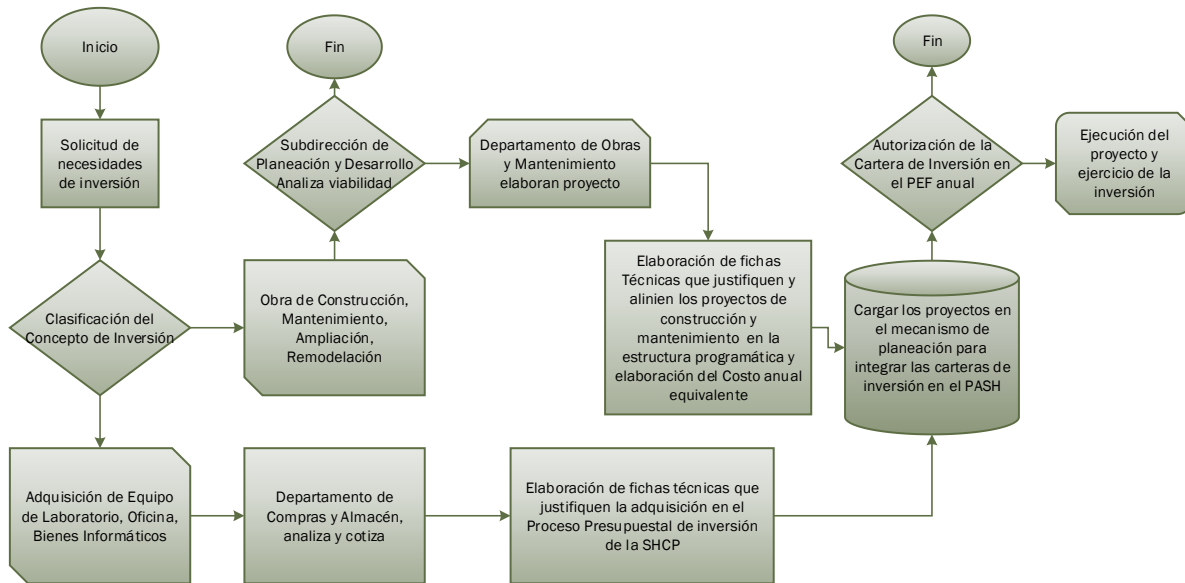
Inicio

Solicitud de necesidades de inversión

Clasificación del Concepto de Inversión

Obra de Construcción, Mantenimiento, Ampliación, Remodelación

Subdirección de Planeación y Desarrollo Analiza viabilidad

Fin

Departamento de Obras y Mantenimiento elaboran proyecto

Elaboración de fichas Técnicas que justifiquen y alinien los proyectos de construcción y mantenimiento en la estructura programática y elaboración del Costo anual equivalente

Cargar los proyectos en el mecanismo de planeación para integrar las carteras de inversión en el PASH

Autorización de la Cartera de Inversión en el PEF anual

Fin

Ejecución del proyecto y ejercicio de la inversión

Adquisición de Equipo de Laboratorio, Oficina, Bienes Informáticos

Departamento de Compras y Almacén, analiza y cotiza

Elaboración de fichas técnicas que justifiquen la adquisición en el Proceso Presupuestal de inversión de la SHCP